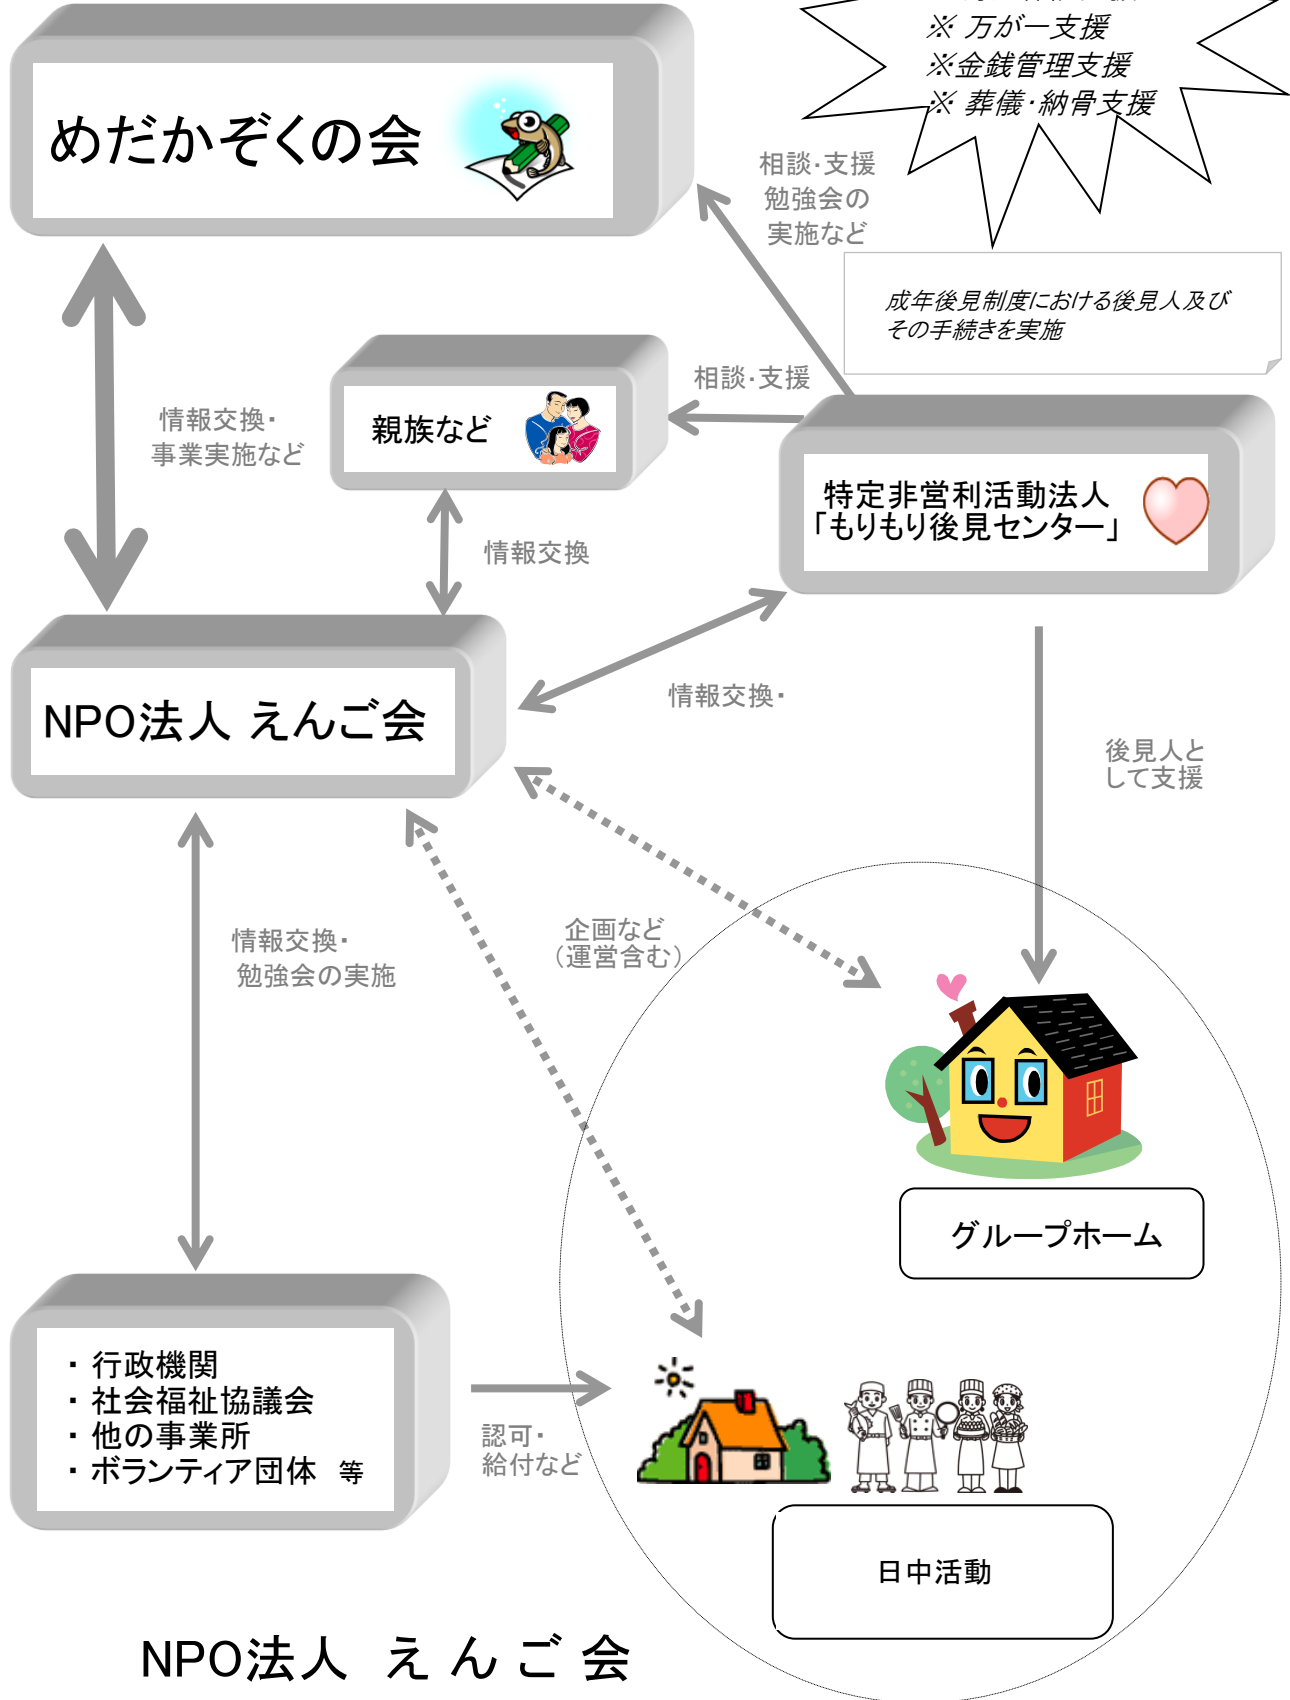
めだかぞくの会

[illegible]
※ 万が一支援
※金銭管理支援
※ 葬儀・納骨支援

相談・支援
勉強会の
実施など

成年後見制度における後見人及び
その手続きを実施

情報交換・
事業実施など

親族など

相談・支援

特定非営利活動法人
「もりもり後見センター」

情報交換

NPO法人 えんご会

情報交換・

後見人と
して支援

企画など
(運営含む)

情報交換・
勉強会の実施

グループホーム

・行政機関
・社会福祉協議会
・他の事業所
・ボランティア団体　等

認可・
給付など

日中活動

NPO法人　え ん ご 会